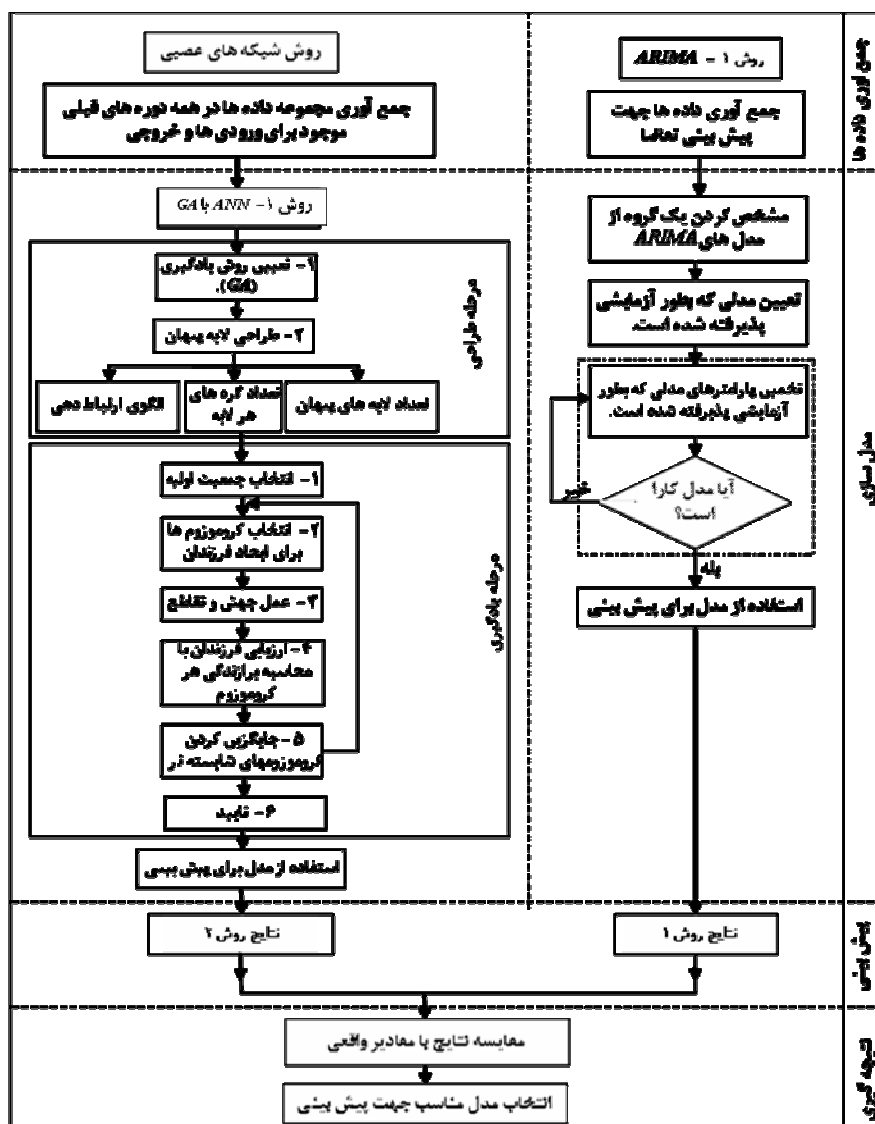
جمع آوری داده ها

روش ۱ - ARIMA

جمع آوری داده ها جهت پیش بینی تقاضا

روش شبکه های عصبی

جمع آوری مجموعه داده ها در همه دوره های قبلی موجود برای ورودی ها و خروجی

مدل سازی

مشخص کردن یک گروه از مدل های ARIMA

تعیین مدلی که بطور آزمایشی پذیرفته شده است

تخمین پارامترهای مدلی که بطور آزمایشی پذیرفته شده است.

آیا مدل کارا است؟

خیر

بله

استفاده از مدل برای پیش بینی

روش ۱- ANN با GA

مرحله طراحی

۱ - تعیین روش یادگیری (GA).

۲ - طراحی لایه پنهان

تعداد لایه های پنهان

تعداد گره های هر لایه

الگوی ارتباط دهی

مرحله یادگیری

۱- انتخاب جمعیت اولیه

۲- انتخاب کروموزوم ها برای ایجاد فرزندان

۳- عمل جهش و تقاطع

۴- ارزیابی فرزندان با محاسبه برازندگی هر کروموزوم

۵ - جایگزین کردن کروموزومهای شایسته تر

۶- تایید

استفاده از مدل برای پیش بینی

پیش بینی

نتایج روش ۱

نتایج روش ۲

نتیجه گیری

مقایسه نتایج با مقادیر واقعی

انتخاب مدل مناسب جهت پیش بینی